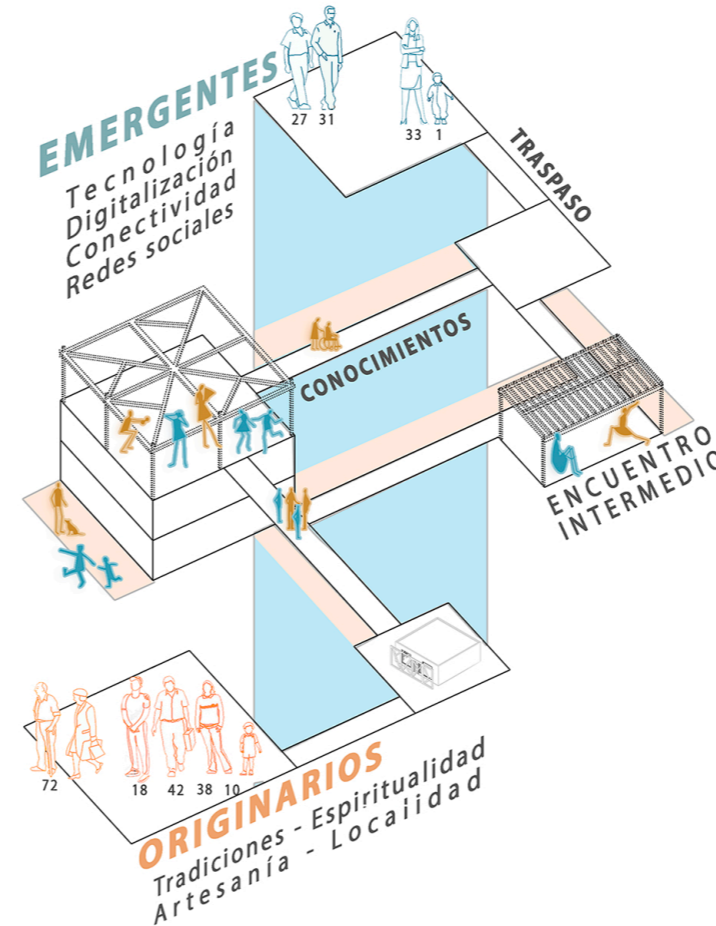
EMERGENTES
Tecnología
Digitalización
Conectividad
Redes sociales

27 31
33 1

TRASPASO

CONOCIMIENTOS

ENCUENTRO
INTERMEDIO

72
18 42 38 10

ORIGINARIOS
Tradiciones - Espiritualidad
Artesanía - Localidad